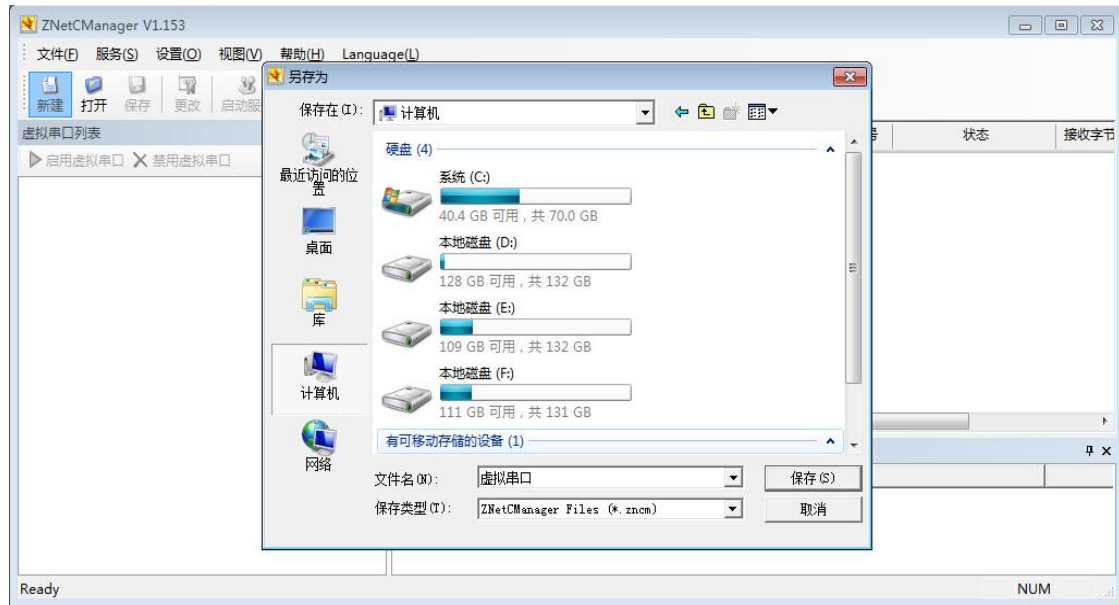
ZNetCManager V1.153

文件(F) 服务(S) 设置(O) 视图(V) 帮助(H) Language(L)

新建 打开 保存 更改 启动服

虚拟串口列表

启用虚拟串口 禁用虚拟串口

号 状态 接收字节

另存为

保存在(I): 计算机

最近访问的位置

桌面

库

计算机

网络

硬盘 (4)

系统 (C:)
40.4 GB 可用，共 70.0 GB

本地磁盘 (D:)
128 GB 可用，共 132 GB

本地磁盘 (E:)
109 GB 可用，共 132 GB

本地磁盘 (F:)
111 GB 可用，共 131 GB

有可移动存储的设备 (1)

文件名(N): 虚拟串口

保存(S)

保存类型(T): ZNetCManager Files (*.zncm)

取消

Ready

NUM